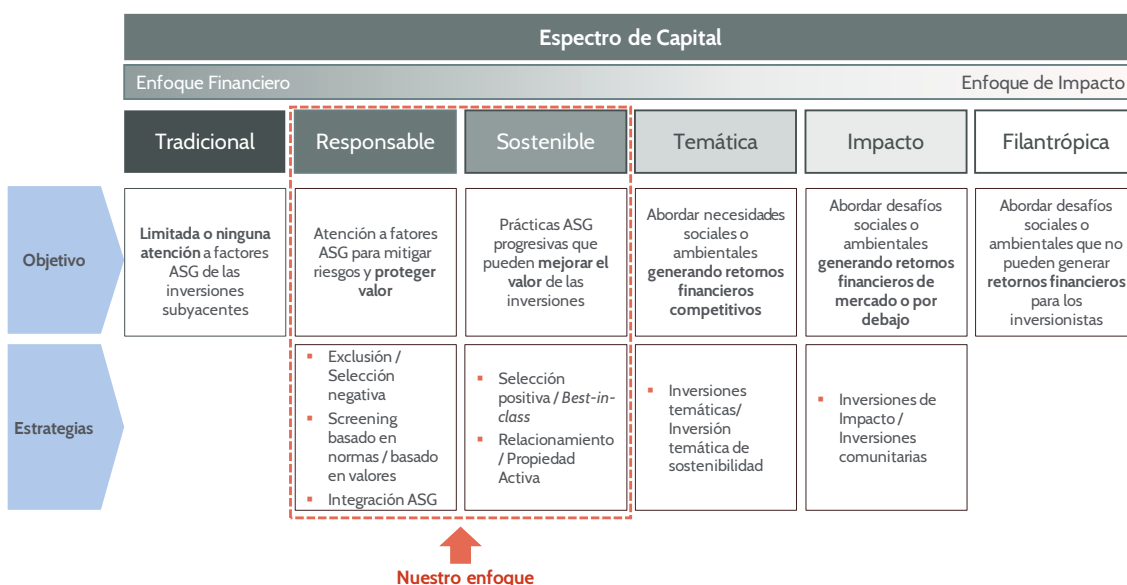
Espectro de Capital

Enfoque Financiero

Enfoque de Impacto

| | Tradicional | Responsable | Sostenible | Temática | Impacto | Filantrópica |
|---|---|---|---|---|---|---|
| Objetivo | **Limitada o ninguna atención** a factores ASG de las inversiones subyacentes | Atención a fatores ASG para mitigar riesgos y **proteger valor** | Prácticas ASG progresivas que pueden **mejorar el valor** de las inversiones | Abordar necesidades sociales o ambientales **generando retornos financieros competitivos** | Abordar desafíos sociales o ambientales **generando retornos financieros de mercado o por debajo** | Abordar desafíos sociales o ambientales que no pueden generar **retornos financieros** para los inversionistas |
| Estrategias | | ▪ Exclusión / Selección negativa ▪ Screening basado en normas / basado en valores ▪ Integración ASG | ▪ Selección positiva / *Best-in-class* ▪ Relacionamiento / Propiedad Activa | ▪ Inversiones temáticas/ Inversión temática de sostenibilidad | ▪ Inversiones de Impacto / Inversiones comunitarias | |

Nuestro enfoque